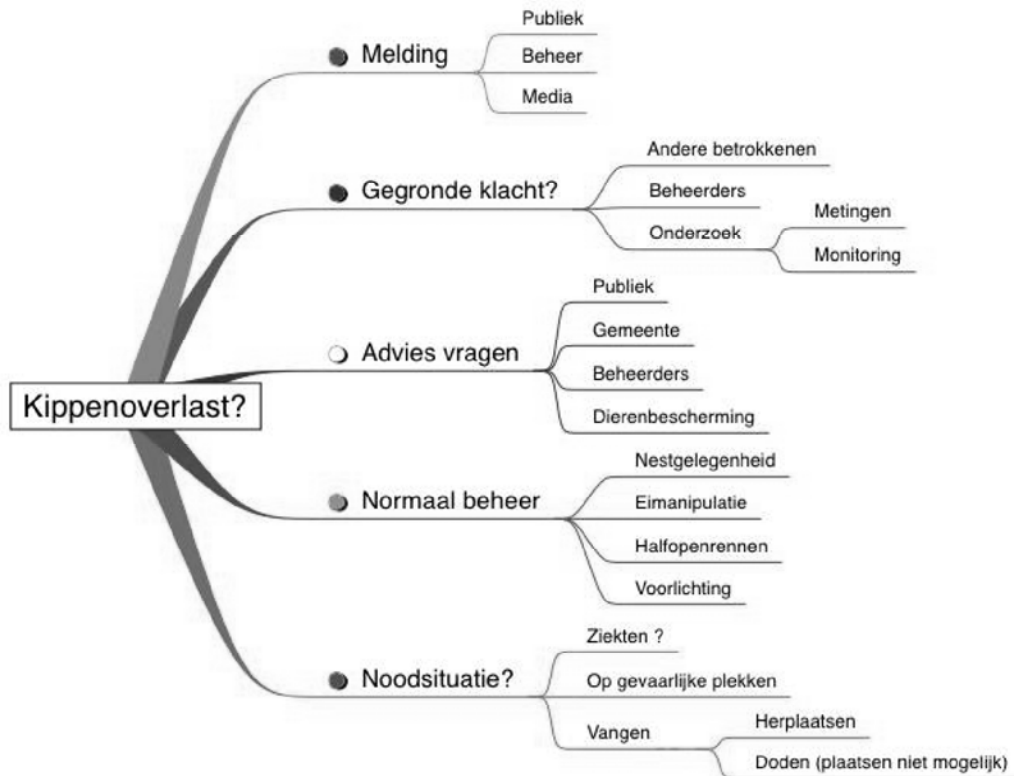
Kippenoverlast?

Melding
Publiek
Beheer
Media

Gegronde klacht?
Andere betrokkenen
Beheerders
Onderzoek
Metingen
Monitoring

Advies vragen
Publiek
Gemeente
Beheerders
Dierenbescherming

Normaal beheer
Nestgelegenheid
Eimanipulatie
Halfopenrennen
Voorlichting

Noodsituatie?
Ziekten ?
Op gevaarlijke plekken
Vangen
Herplaatsen
Doden (plaatsen niet mogelijk)